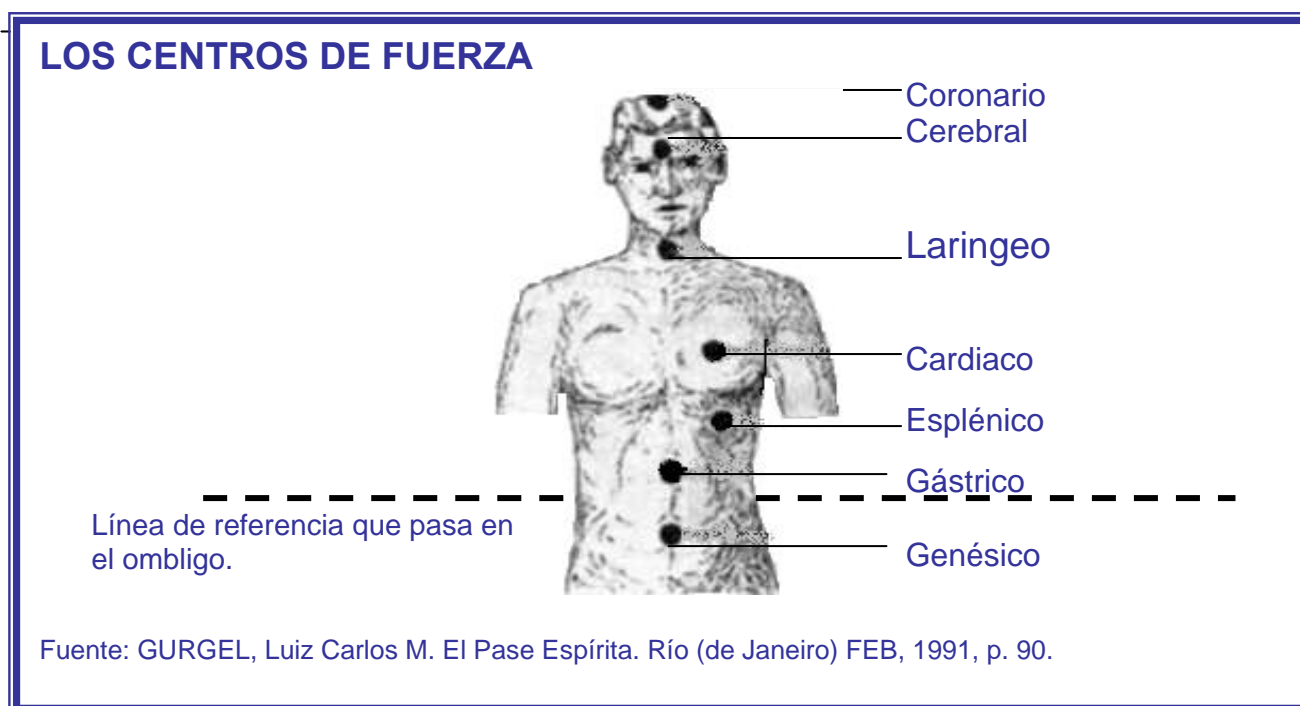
LOS CENTROS DE FUERZA

Coronario
Cerebral
Laringeo
Cardiaco
Esplénico
Gástrico
Genésico

Línea de referencia que pasa en el ombligo.

Fuente: GURGEL, Luiz Carlos M. El Pase Espírita. Río (de Janeiro) FEB, 1991, p. 90.